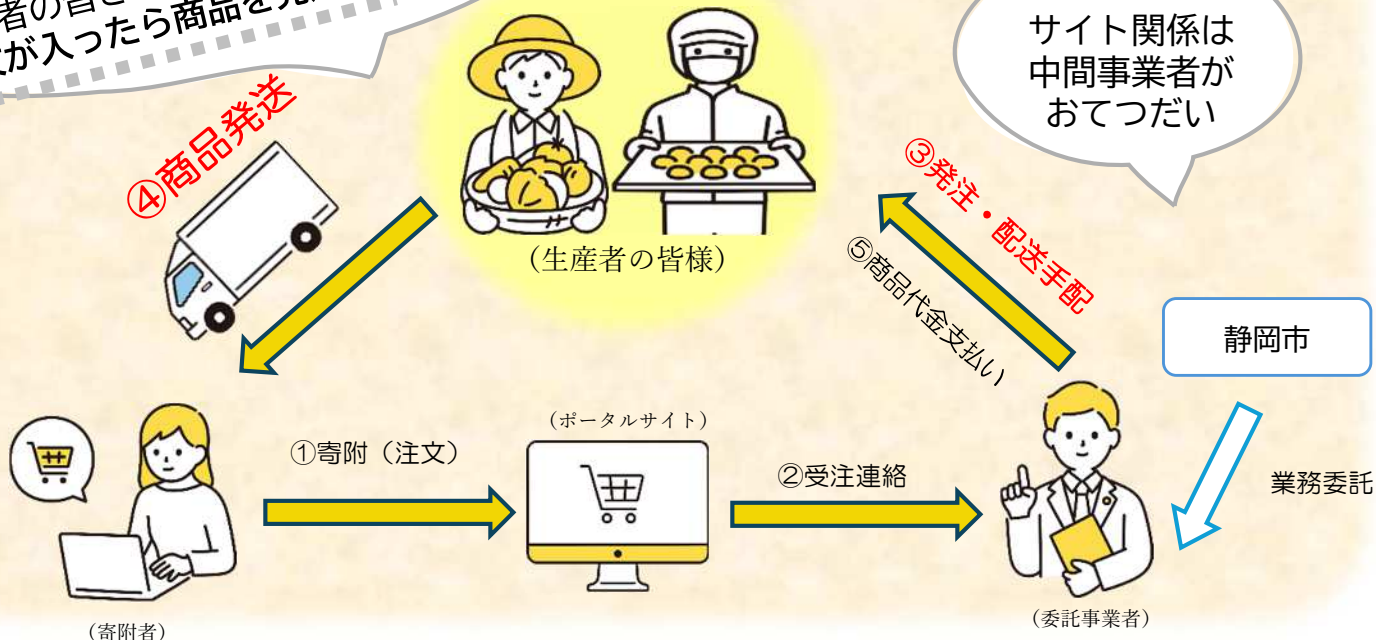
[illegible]者の皆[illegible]
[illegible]が入ったら商品を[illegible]

サイト関係は
中間事業者が
おてつだい

④商品発送

（生産者の皆様）

③発注・配送手配

⑤商品代金支払い

静岡市

業務委託

（ポータルサイト）

①寄附（注文）

②受注連絡

（寄附者）

（委託事業者）